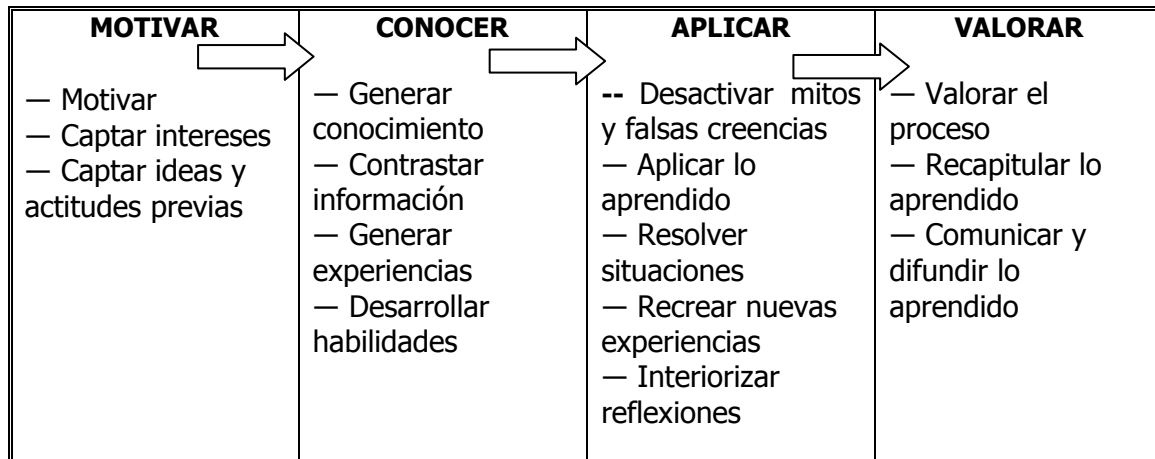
| **MOTIVAR** | **CONOCER** | **APLICAR** | **VALORAR** |
|---|---|---|---|
| — Motivar<br>— Captar intereses<br>— Captar ideas y actitudes previas | — Generar conocimiento<br>— Contrastar información<br>— Generar experiencias<br>— Desarrollar habilidades | **--** Desactivar mitos y falsas creencias<br>— Aplicar lo aprendido<br>— Resolver situaciones<br>— Recrear nuevas experiencias<br>— Interiorizar reflexiones | — Valorar el proceso<br>— Recapitular lo aprendido<br>— Comunicar y difundir lo aprendido |